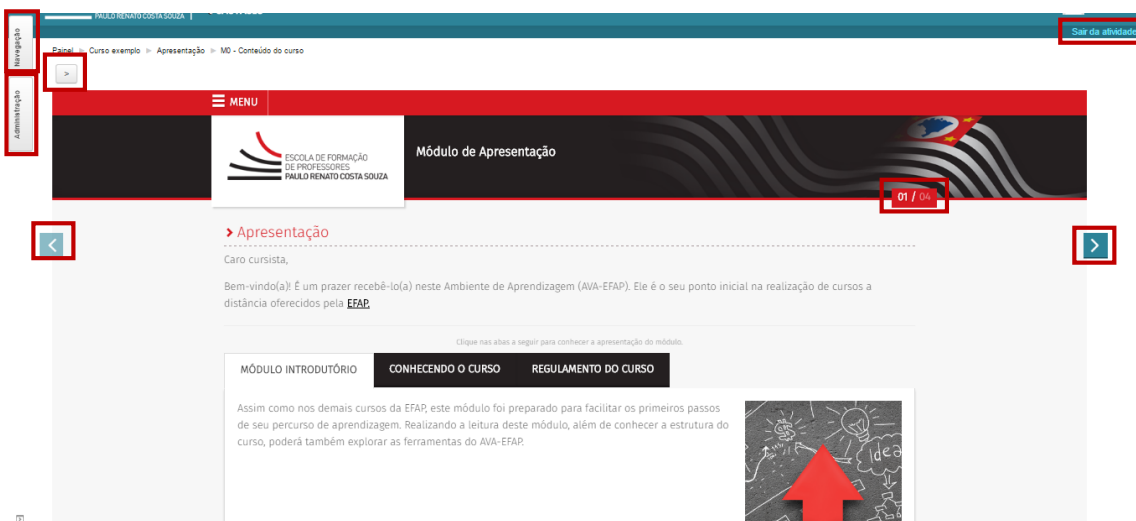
PAULO RENATO COSTA SOUZA |

Sair da atividade

Navegação

Administração

Painel ► Curso exemplo ► Apresentação ► M0 - Conteúdo do curso

>

☰ MENU

ESCOLA DE FORMAÇÃO DE PROFESSORES PAULO RENATO COSTA SOUZA

Módulo de Apresentação

01 / 04

› Apresentação

Caro cursista,

Bem-vindo(a)! É um prazer recebê-lo(a) neste Ambiente de Aprendizagem (AVA-EFAP). Ele é o seu ponto inicial na realização de cursos a distância oferecidos pela EFAP.

Clique nas abas a seguir para conhecer a apresentação do módulo.

MÓDULO INTRODUTÓRIO | CONHECENDO O CURSO | REGULAMENTO DO CURSO

Assim como nos demais cursos da EFAP, este módulo foi preparado para facilitar os primeiros passos de seu percurso de aprendizagem. Realizando a leitura deste módulo, além de conhecer a estrutura do curso, poderá também explorar as ferramentas do AVA-EFAP.

Idea